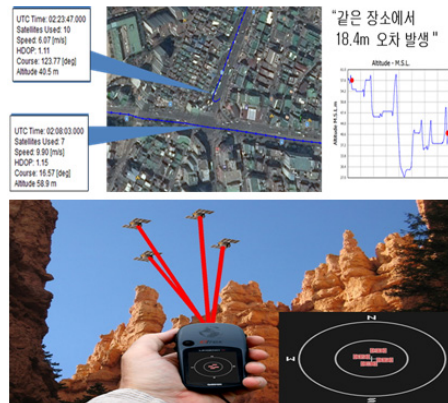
UTC Time: 02:23:47.000
Satellites Used: 10
Speed: 6.07 [m/s]
HDOP: 1.11
Course: 123.77 [deg]
Altitude 40.5 m

UTC Time: 02:08:03.000
Satellites Used: 7
Speed: 9.90 [m/s]
HDOP: 1.15
Course: 16.57 [deg]
Altitude 58.9 m

"같은 장소에서 18.4m 오차 발생"

Altitude - M.S.L.

Altitude - M.S.L. (m)